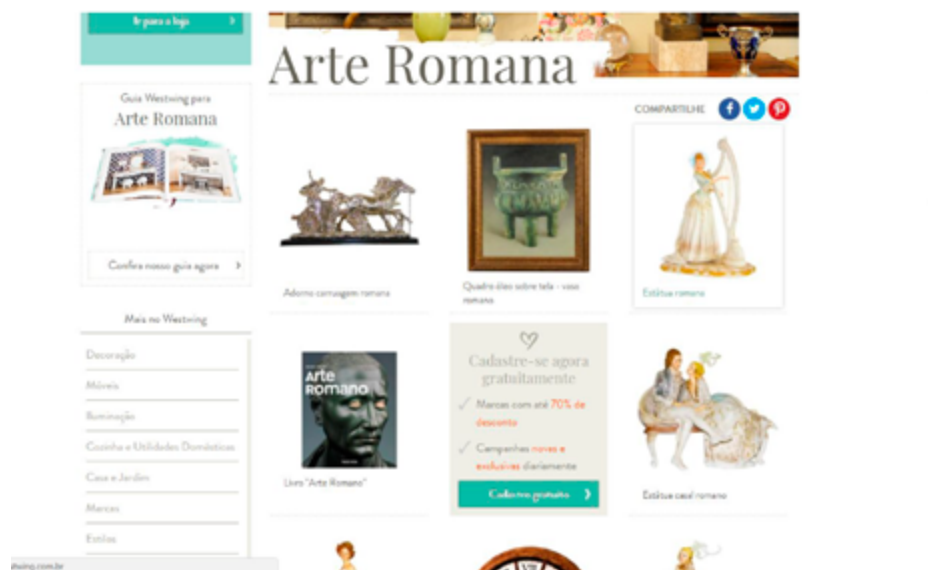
Ir para a loja

Arte Romana

Guia Westwing para
Arte Romana

Confira nosso guia agora

Mais no Westwing

Decoração

Móveis

Iluminação

Cozinha e Utilidades Domésticas

Casa e Jardim

Marcas

Estilos

COMPARTILHE

Adorno carruagem romana

Quadro óleo sobre tela - vaso romano

Estátua romana

ARTE ROMANO

Livro "Arte Romano"

Cadastre-se agora gratuitamente

Marcas com até 70% de desconto

Campanhas novas e exclusivas diariamente

Cadastro gratuito

Estátua casal romano

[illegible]stwing.com.br